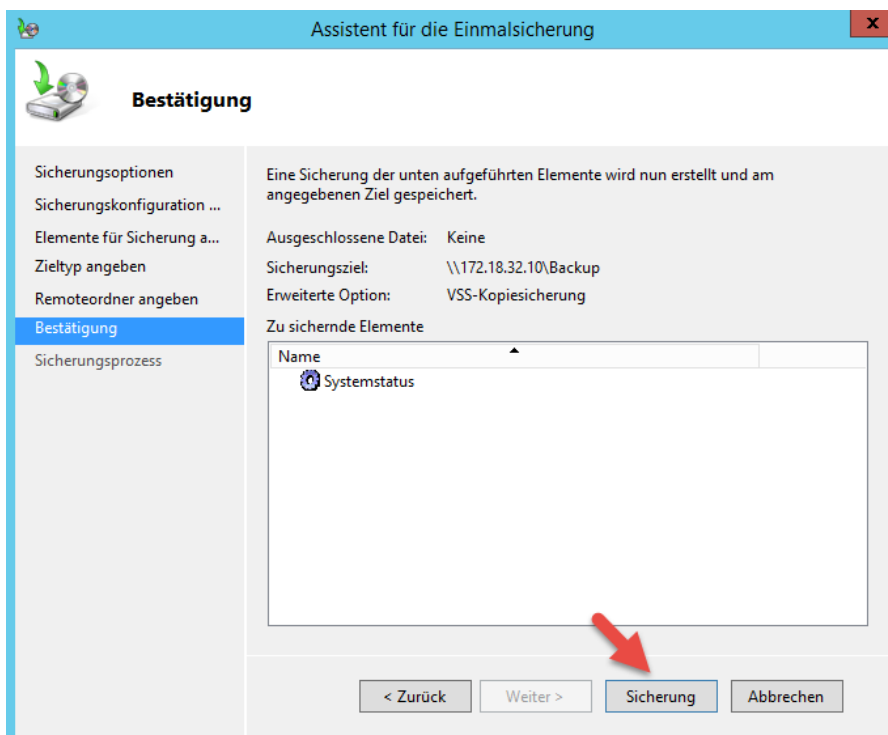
Assistent für die Einmalsicherung

Bestätigung

Sicherungsoptionen
Sicherungskonfiguration ...
Elemente für Sicherung a...
Zieltyp angeben
Remoteordner angeben
Bestätigung
Sicherungsprozess

Eine Sicherung der unten aufgeführten Elemente wird nun erstellt und am angegebenen Ziel gespeichert.

Ausgeschlossene Datei: Keine
Sicherungsziel: \\172.18.32.10\Backup
Erweiterte Option: VSS-Kopiesicherung

Zu sichernde Elemente

Name
Systemstatus

< Zurück
Weiter >
Sicherung
Abbrechen